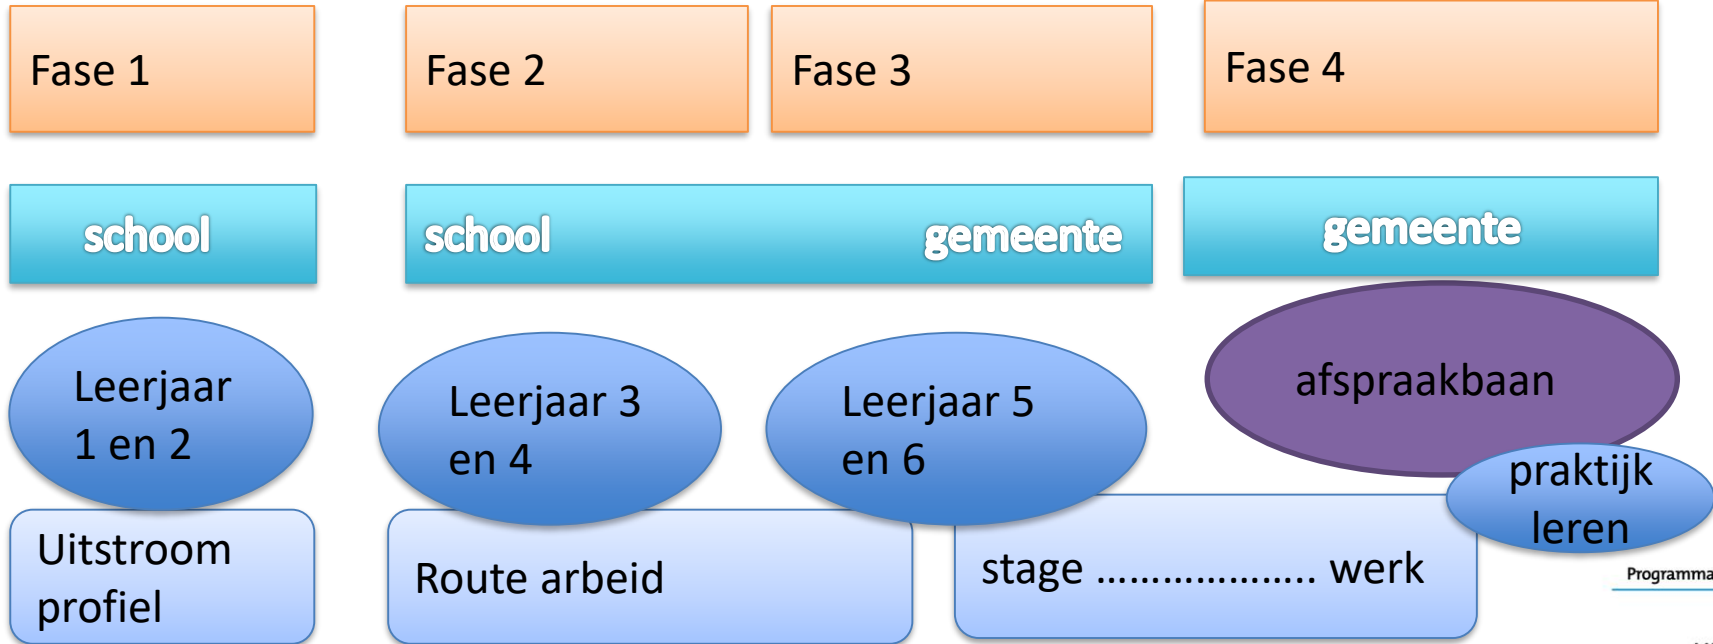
Fase 1

Fase 2

Fase 3

Fase 4

school

school

gemeente

gemeente

Leerjaar 1 en 2

Leerjaar 3 en 4

Leerjaar 5 en 6

afspraakbaan

praktijk leren

Uitstroom profiel

Route arbeid

stage .................. werk

Programma